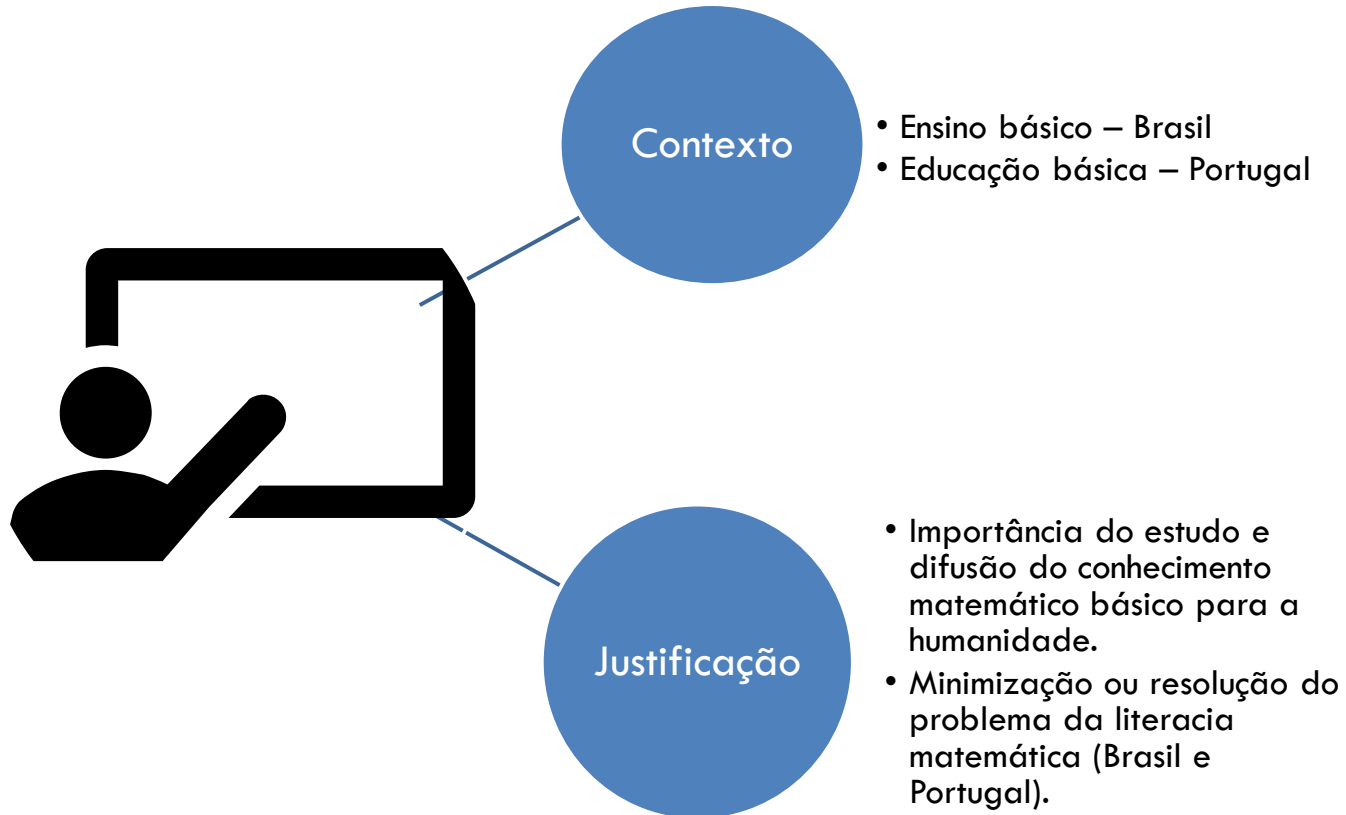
Contexto

• Ensino básico – Brasil
• Educação básica – Portugal

Justificação

• Importância do estudo e difusão do conhecimento matemático básico para a humanidade.
• Minimização ou resolução do problema da literacia matemática (Brasil e Portugal).